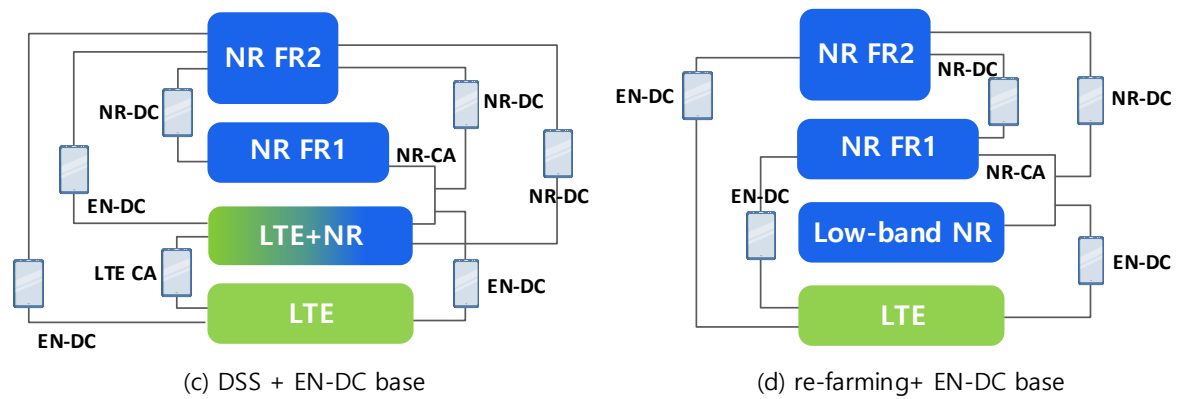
NR FR2

NR-DC

NR-DC

NR FR1

NR-CA

NR-DC

EN-DC

LTE+NR

LTE CA

EN-DC

LTE

EN-DC

(c) DSS + EN-DC base

NR FR2

NR-DC

EN-DC

NR-DC

NR FR1

NR-CA

EN-DC

Low-band NR

EN-DC

LTE

(d) re-farming+ EN-DC base